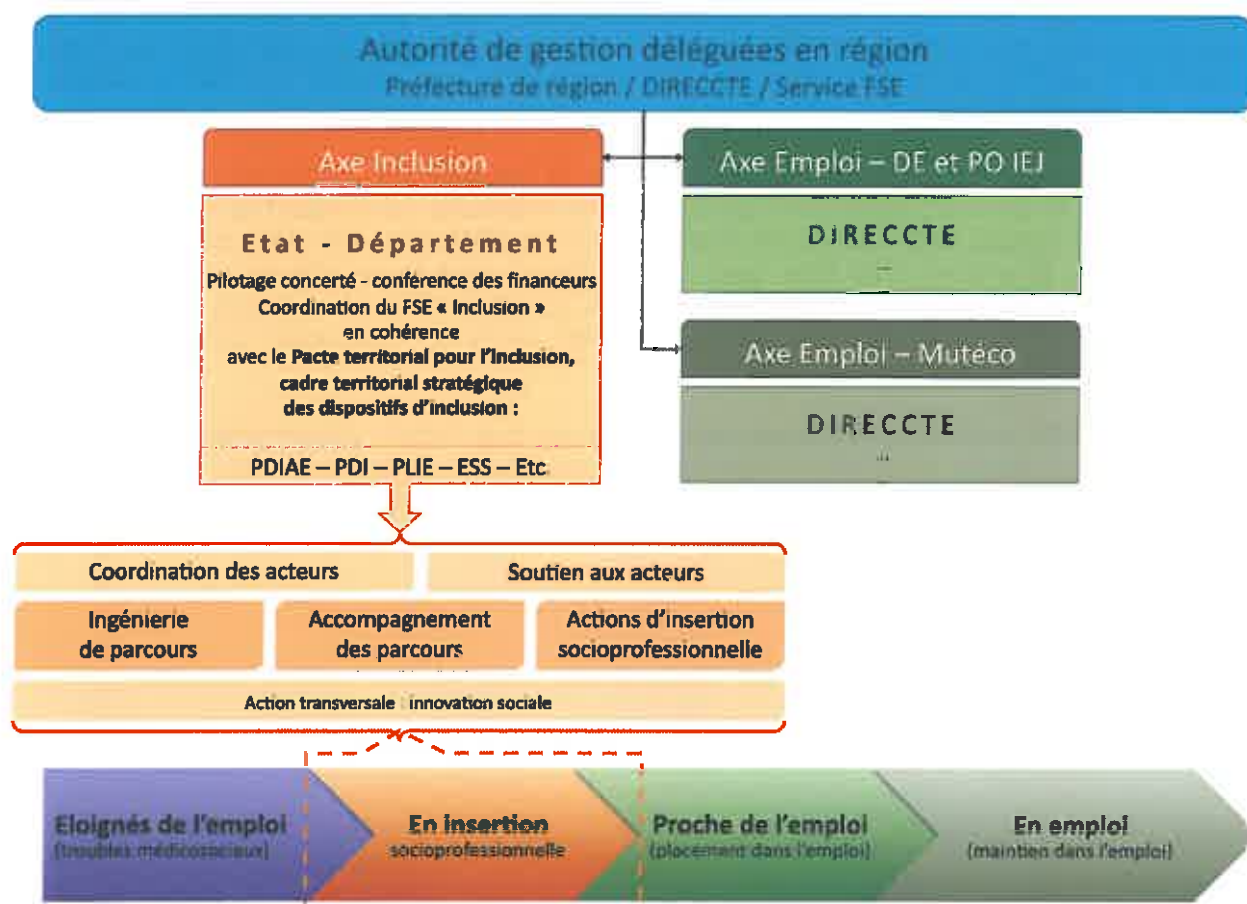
Autorité de gestion déléguées en région
Préfecture de région / DIRECCTE / Service FSE

Axe Inclusion

Etat - Département
Pilotage concerté - conférence des financeurs
Coordination du FSE « Inclusion »
en cohérence
avec le Pacte territorial pour l'inclusion,
cadre territorial stratégique
des dispositifs d'inclusion :

PDIAE – PDI – PLIE – ESS – Etc

Axe Emploi – DE et PO IEJ

DIRECCTE

Axe Emploi – Mutéco

DIRECCTE

Coordination des acteurs

Soutien aux acteurs

Ingénierie de parcours

Accompagnement des parcours

Actions d'insertion socioprofessionnelle

Action transversale innovation sociale

Eloignés de l'emploi
(troubles médicosociaux)

En insertion
socioprofessionnelle

Proche de l'emploi
(placement dans l'emploi)

En emploi
(maintien dans l'emploi)